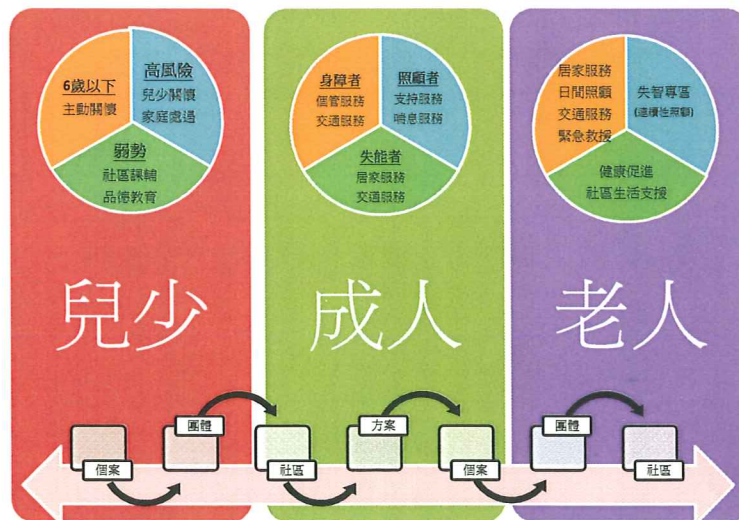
6歲以下
主動關懷

高風險
兒少關懷
家庭處遇

弱勢
社區課輔
品德教育

兒少

身障者
個管服務
交通服務

照顧者
支持服務
喘息服務

失能者
居家服務
交通服務

成人

居家服務
日間照顧
交通服務
緊急救援

失智專區
(連續性照顧)

健康促進
社區生活支援

老人

個案
團體
社區
方案
個案
團體
社區